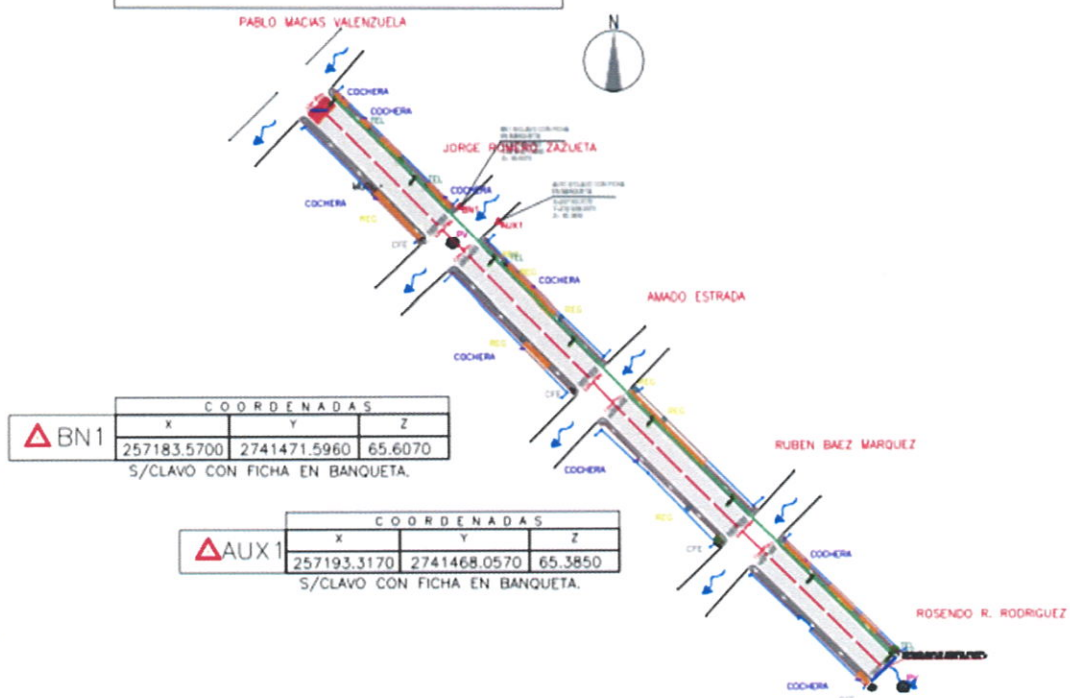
PABLO MACIAS VALENZUELA

N

COCHERA

COCHERA

TEL

JORGE ROMERO ZAZUETA

TEL

COCHERA

COCHERA

BN1

REC

AUX1

CFE

PV

TEL

COCHERA

AMADO ESTRADA

REG

REG

COCHERA

CFE

TEL

REG

| △BN1 | COORDENADAS | | |
|---|---|---|---|
| | X | Y | Z |
| | 257183.5700 | 2741471.5960 | 65.6070 |

S/CLAVO CON FICHA EN BANQUETA.

RUBEN BAEZ MARQUEZ

COCHERA

REG

| △AUX 1 | COORDENADAS | | |
|---|---|---|---|
| | X | Y | Z |
| | 257193.3170 | 2741468.0570 | 65.3850 |

S/CLAVO CON FICHA EN BANQUETA.

CFE

COCHERA

ROSENDO R. RODRIGUEZ

TEL

PV

COCHERA